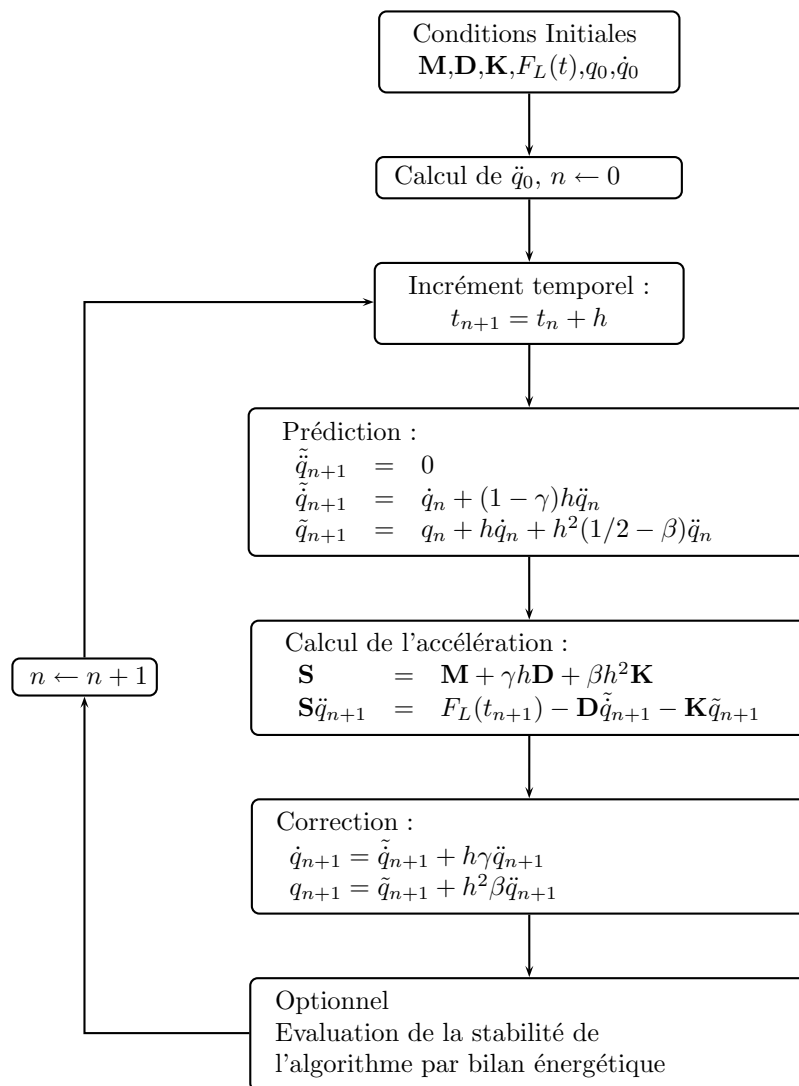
Conditions Initiales
$\mathbf{M}$,$\mathbf{D}$,$\mathbf{K}$,$F_L(t)$,$q_0$,$\dot{q}_0$

Calcul de $\ddot{q}_0$, $n \leftarrow 0$

Incrément temporel :
$t_{n+1} = t_n + h$

Prédiction :
$\tilde{\ddot{q}}_{n+1} = 0$
$\tilde{\dot{q}}_{n+1} = \dot{q}_n + (1-\gamma)h\ddot{q}_n$
$\tilde{q}_{n+1} = q_n + h\dot{q}_n + h^2(1/2-\beta)\ddot{q}_n$

Calcul de l'accélération :
$\mathbf{S} = \mathbf{M} + \gamma h\mathbf{D} + \beta h^2\mathbf{K}$
$\mathbf{S}\ddot{q}_{n+1} = F_L(t_{n+1}) - \mathbf{D}\tilde{\dot{q}}_{n+1} - \mathbf{K}\tilde{q}_{n+1}$

$n \leftarrow n+1$

Correction :
$\dot{q}_{n+1} = \tilde{\dot{q}}_{n+1} + h\gamma\ddot{q}_{n+1}$
$q_{n+1} = \tilde{q}_{n+1} + h^2\beta\ddot{q}_{n+1}$

Optionnel
Evaluation de la stabilité de l'algorithme par bilan énergétique